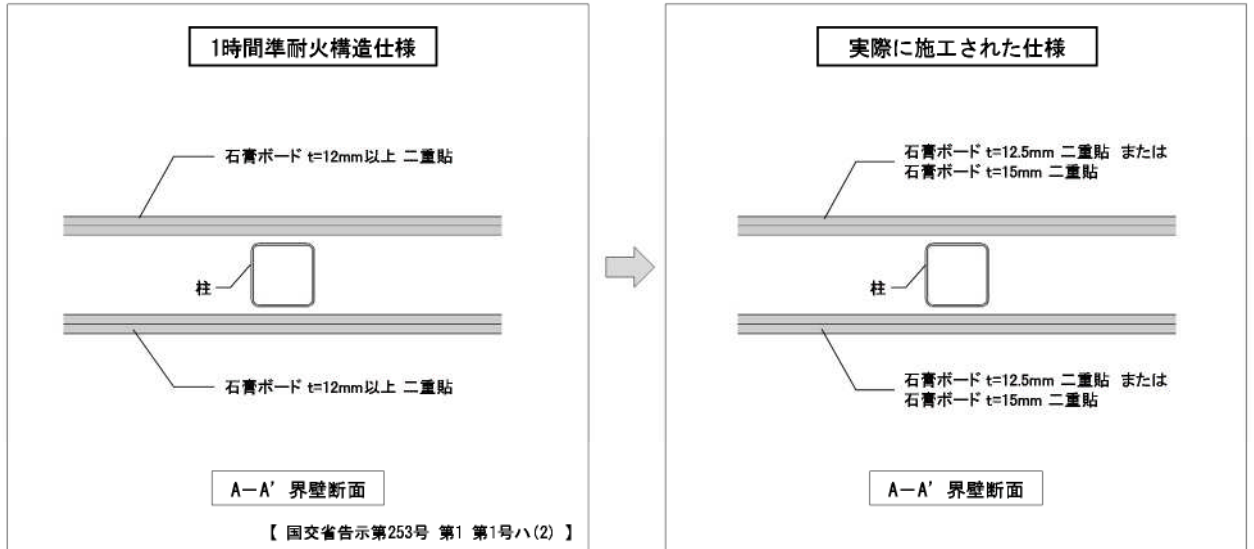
1時間準耐火構造仕様

石膏ボード t=12mm以上 二重貼

柱

石膏ボード t=12mm以上 二重貼

A−A' 界壁断面

【 国交省告示第253号 第1 第1号ハ(2) 】

実際に施工された仕様

石膏ボード t=12.5mm 二重貼 または
石膏ボード t=15mm 二重貼

柱

石膏ボード t=12.5mm 二重貼 または
石膏ボード t=15mm 二重貼

A−A' 界壁断面